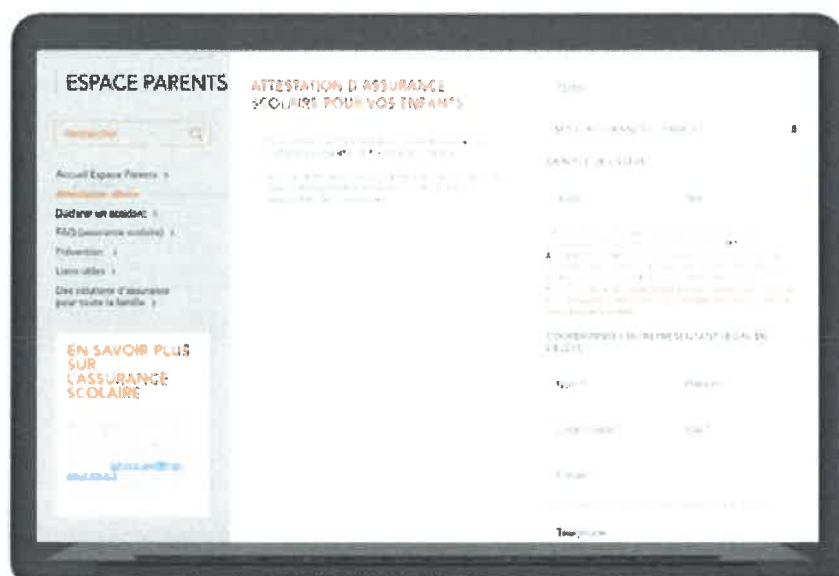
ESPACE PARENTS

Rechercher

Accueil Espace Parents ›
Attestation d'assurance
Déclarer un accident ›
FAQ (assurance scolaire) ›
Prévention ›
Liens utiles ›
Des solutions d'assurance pour toute la famille ›

EN SAVOIR PLUS SUR L'ASSURANCE SCOLAIRE

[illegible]

ATTESTATION D'ASSURANCE SCOLAIRE POUR VOS ENFANTS

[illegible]

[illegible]

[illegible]

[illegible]

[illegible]

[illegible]

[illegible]

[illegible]

COORDONNÉES DU REPRÉSENTANT LÉGAL DE L'ÉLÈVE

Nom

Prénom

Code postal

Ville

E-mail

Téléphone